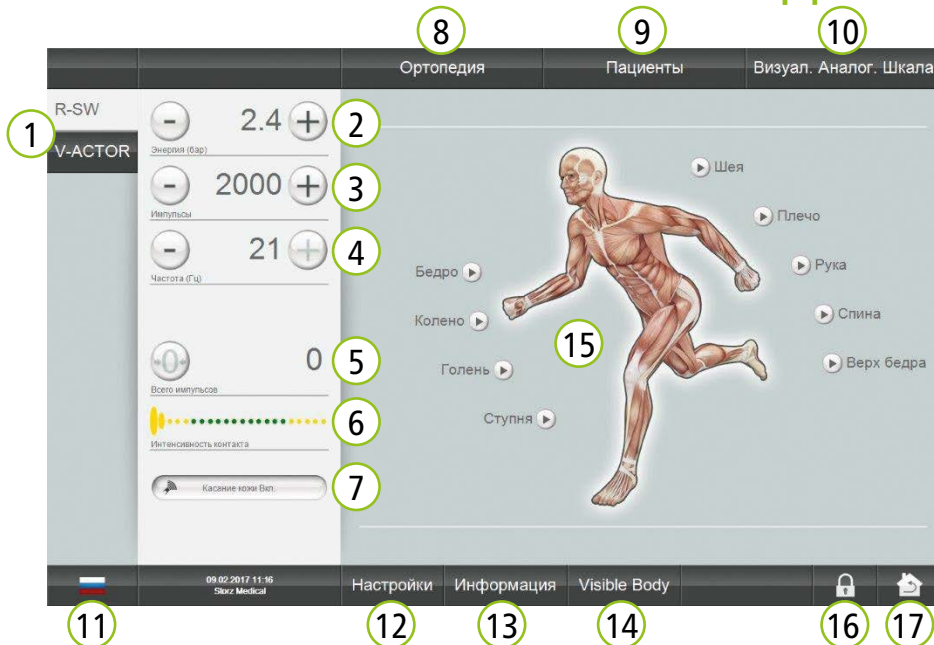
8
Ортопедия
9
Пациенты
10
Визуал. Аналог. Шкала

R-SW
1
V-ACTOR

- 2.4 + 2
Энергия (бар)
- 2000 + 3
Импульсы
- 21 + 4
Частота (Гц)
0 0 5
Всего импульсов
6
Интенсивность контакта
Касание кожи Вкл. 7

Шея
Плечо
Рука
Спина
Верх бедра
Бедро
Колено
Голень
Ступня
15

11
09.02.2017 11:16
Storz Medical
Настройки 12
Информация 13
Visible Body 14
16
17